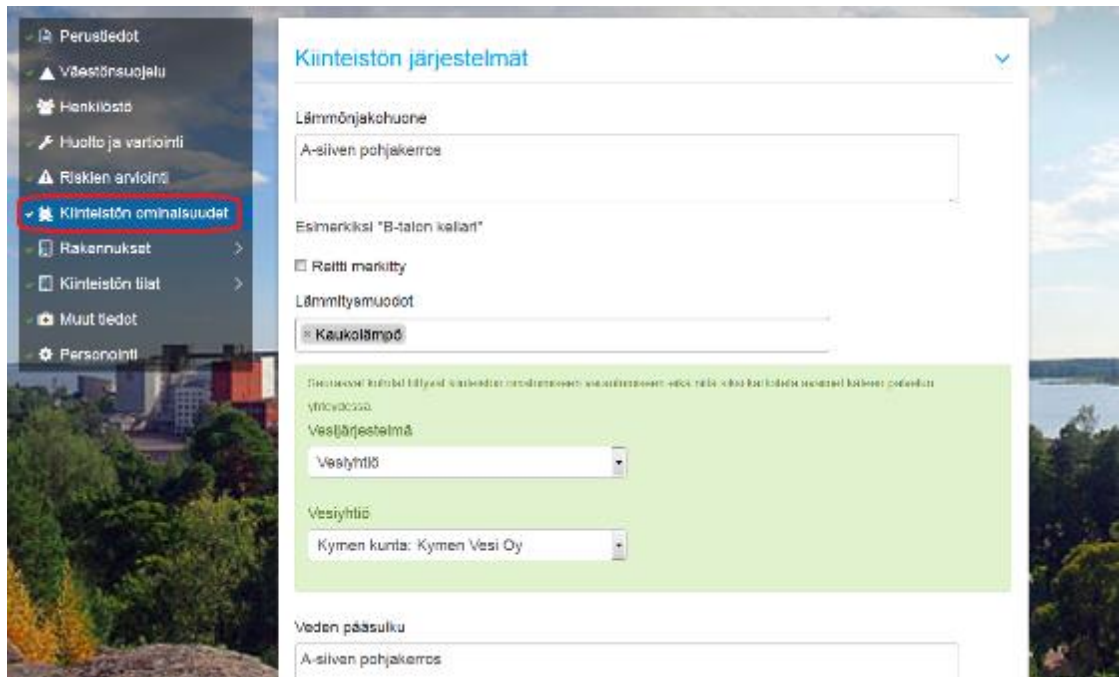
Perustiedot
Väestönsuojelu
Henkilöstö
Huolto ja vartiointi
Riskien arviointi
Kiinteistön ominaisuudet
Rakennukset
Kiinteistön tilat
Muut tiedot
Personointi

Kiinteistön järjestelmät

Lämmönjakohuone
A-siiven pohjakerros

Esimerkiksi "B-talon kellari"

Reitti merkitty

Lämmitysmuodot
× Kaukolämpö

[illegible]

Vesijärjestelmä
Vesiyhtiö

Vesiyhtiö
Kymen kunta: Kymen Vesi Oy

Veden pääsulku
A-siiven pohjakerros